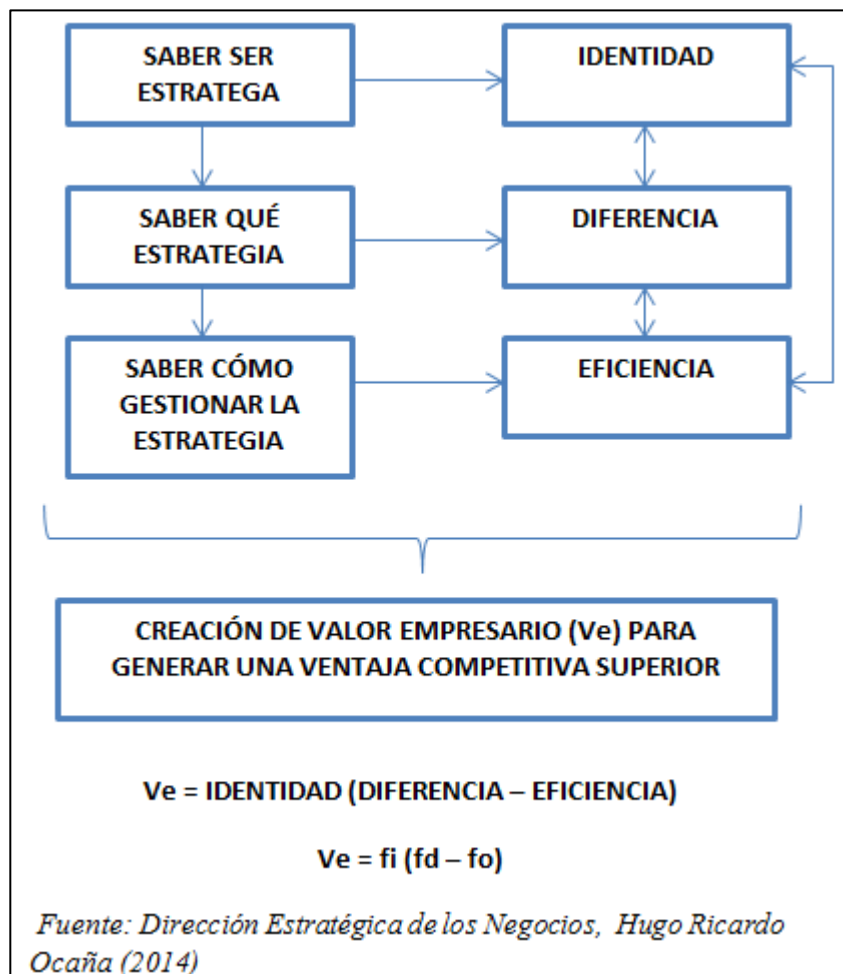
SABER SER ESTRATEGA

IDENTIDAD

SABER QUÉ ESTRATEGIA

DIFERENCIA

SABER CÓMO GESTIONAR LA ESTRATEGIA

EFICIENCIA

CREACIÓN DE VALOR EMPRESARIO (Ve) PARA GENERAR UNA VENTAJA COMPETITIVA SUPERIOR

Ve = IDENTIDAD (DIFERENCIA – EFICIENCIA)

Ve = fi (fd – fo)

Fuente: Dirección Estratégica de los Negocios, Hugo Ricardo Ocaña (2014)